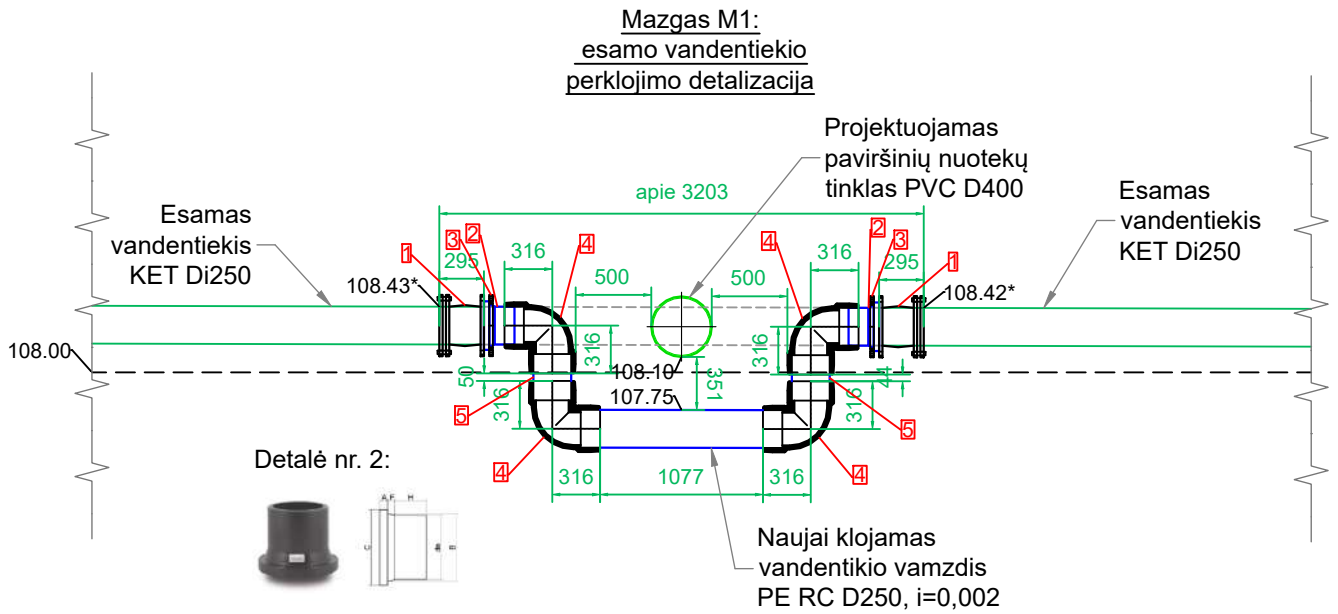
Mazgas M1:
esamo vandentiekio
perklojimo detalizacija

Projektuojamas
paviršinių nuotekų
tinklas PVC D400

apie 3203

Esamas
vandentiekis
KET Di250

Esamas
vandentiekis
KET Di250

1
3
2
295
316
4
500
500
4
316
2
3
295
1

108.43*
108.42*
108.00
316
108.10
316
50
351
44
107.75
316
316
5
5
4
4
316
1077
316

Detalė nr. 2:

Naujai klojamas
vandentiekio vamzdis
PE RC D250, i=0,002